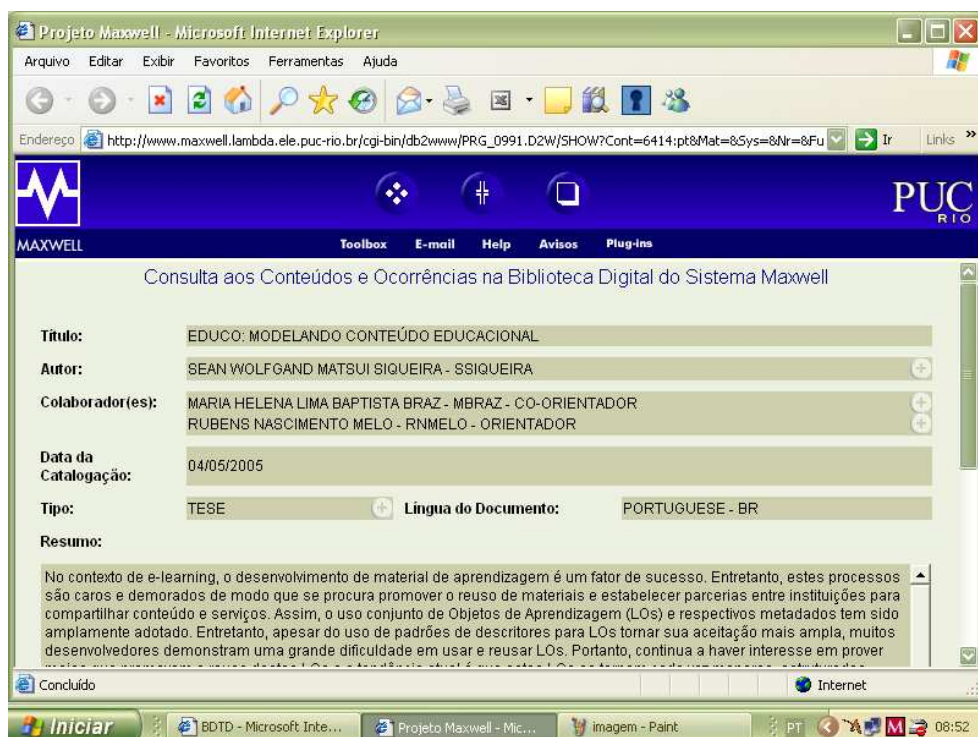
Projeto Maxwell - Microsoft Internet Explorer

Arquivo Editar Exibir Favoritos Ferramentas Ajuda

Endereço http://www.maxwell.lambda.ele.puc-rio.br/cgi-bin/db2www/PRG_0991.D2W/SHOW?Cont=6414:pt&Mat=&Sys=&Nr=&Fu Ir Links

MAXWELL Toolbox E-mail Help Avisos Plug-ins PUC RIO

Consulta aos Conteúdos e Ocorrências na Biblioteca Digital do Sistema Maxwell

| | |
|---|---|
| Título: | EDUCO: MODELANDO CONTEÚDO EDUCACIONAL |
| Autor: | SEAN WOLFGAND MATSUI SIQUEIRA - SSIQUEIRA |
| Colaborador(es): | MARIA HELENA LIMA BAPTISTA BRAZ - MBRAZ - CO-ORIENTADOR<br>RUBENS NASCIMENTO MELO - RNMELO - ORIENTADOR |
| Data da Catalogação: | 04/05/2005 |
| Tipo: | TESE |
| Língua do Documento: | PORTUGUESE - BR |

Resumo:

No contexto de e-learning, o desenvolvimento de material de aprendizagem é um fator de sucesso. Entretanto, estes processos são caros e demorados de modo que se procura promover o reuso de materiais e estabelecer parcerias entre instituições para compartilhar conteúdo e serviços. Assim, o uso conjunto de Objetos de Aprendizagem (LOs) e respectivos metadados tem sido amplamente adotado. Entretanto, apesar do uso de padrões de descritores para LOs tornar sua aceitação mais ampla, muitos desenvolvedores demonstram uma grande dificuldade em usar e reusar LOs. Portanto, continua a haver interesse em prover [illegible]

Concluído Internet

Iniciar BDTD - Microsoft Inte... Projeto Maxwell - Mic... imagem - Paint PT 08:52